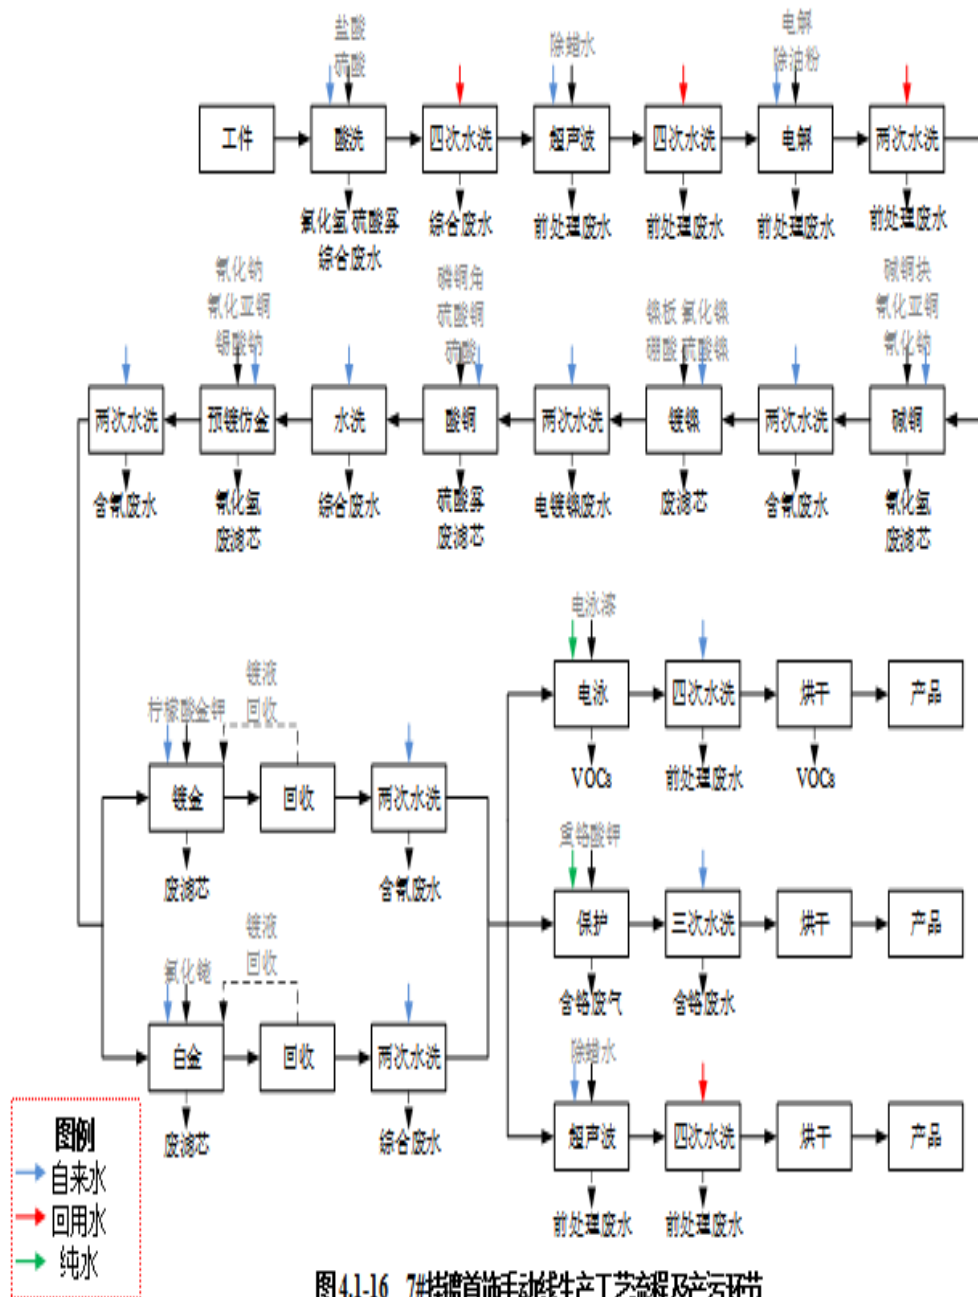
盐酸
硫酸
除蜡水
电解
除油粉
工件
酸洗
四次水洗
超声波
四次水洗
电解
两次水洗
氯化氢 硫酸雾
综合废水
综合废水
前处理废水
前处理废水
前处理废水
前处理废水

氰化钠
氰化亚铜
锡酸钠
碱铜角
硫酸铜
硫酸
镍板 氯化镍
硼酸 硫酸镍
碱铜块
氰化亚铜
氰化钠
两次水洗
预镀仿金
水洗
酸铜
两次水洗
镀镍
两次水洗
碱铜
含氰废水
氰化氢
废滤芯
综合废水
硫酸雾
废滤芯
电镀镍废水
废滤芯
含氰废水
氰化氢
废滤芯

电泳漆
电泳
四次水洗
烘干
产品
VOCs
前处理废水
VOCs

镀液
回收
柠檬酸金钾
镀金
回收
两次水洗
废滤芯
含氰废水

重铬酸钾
保护
三次水洗
烘干
产品
含铬废气
含铬废水

镀液
回收
氯化铑
白金
回收
两次水洗
废滤芯
综合废水

除蜡水
超声波
四次水洗
烘干
产品
前处理废水
前处理废水

图例
自来水
回用水
纯水

图4.1-16 7#挂镀首饰手动线生产工艺流程及产污环节